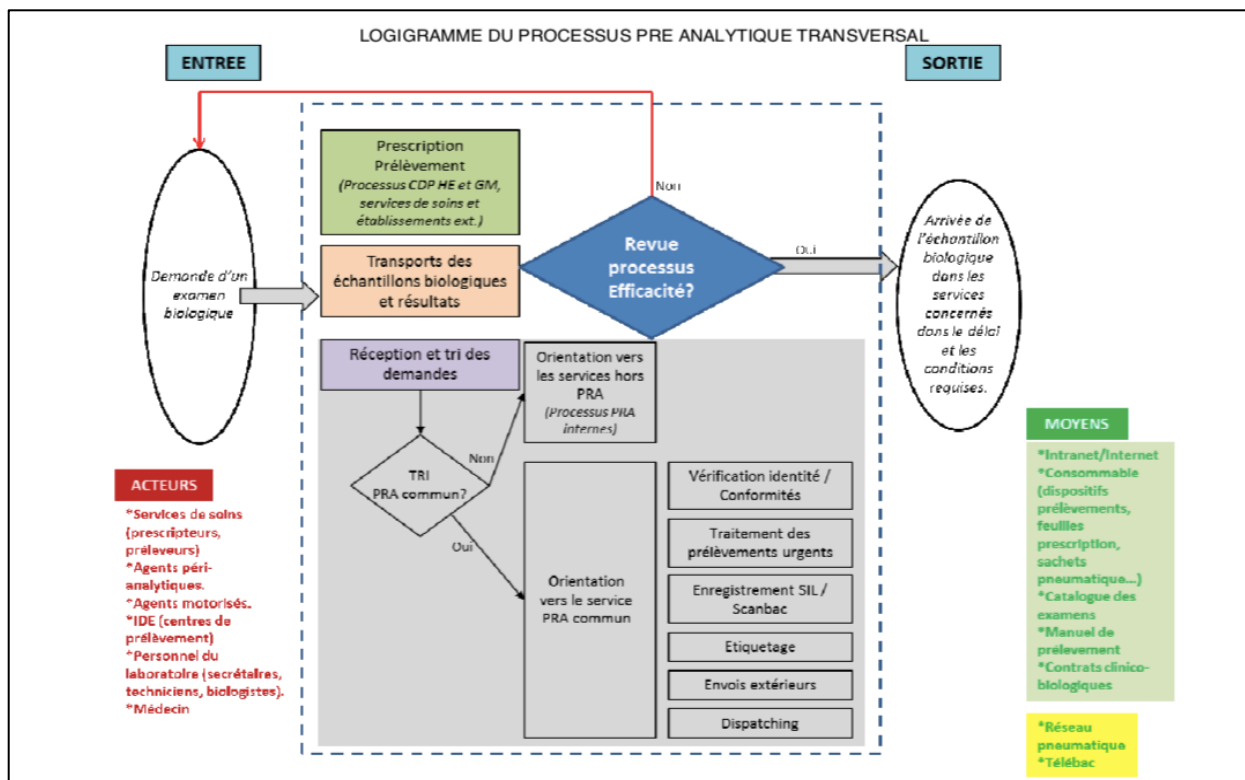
LOGIGRAMME DU PROCESSUS PRE ANALYTIQUE TRANSVERSAL

ENTREE

SORTIE

Demonde d'un examen biologique

Prescription Prélèvement
(Processus CDP HE et GM, services de soins et établissements ext.)

Transports des échantillons biologiques et résultats

Non

Revue processus Efficacité?

Oui

Arrivée de l'échantillon biologique dans les services concernés dans le délai et les conditions requises.

Réception et tri des demandes

Orientation vers les services hors PRA
(Processus PRA internes)

Non

TRI
PRA commun?

Oui

Orientation vers le service PRA commun

Vérification identité / Conformités

Traitement des prélèvements urgents

Enregistrement SIL / Scanbac

Etiquetage

Envois extérieurs

Dispatching

ACTEURS

*Services de soins (prescripteurs, préleveurs)
*Agents péri-analytiques.
*Agents motorisés.
*IDE (centres de prélèvement)
*Personnel du laboratoire (secrétaires, techniciens, biologistes).
*Médecin

MOYENS

*Intranet/Internet
*Consommable (dispositifs prélèvements, feuilles prescription, sachets pneumatique...)
*Catalogue des examens
*Manuel de prélèvement
*Contrats clinico-biologiques

*Réseau pneumatique
*Télébac